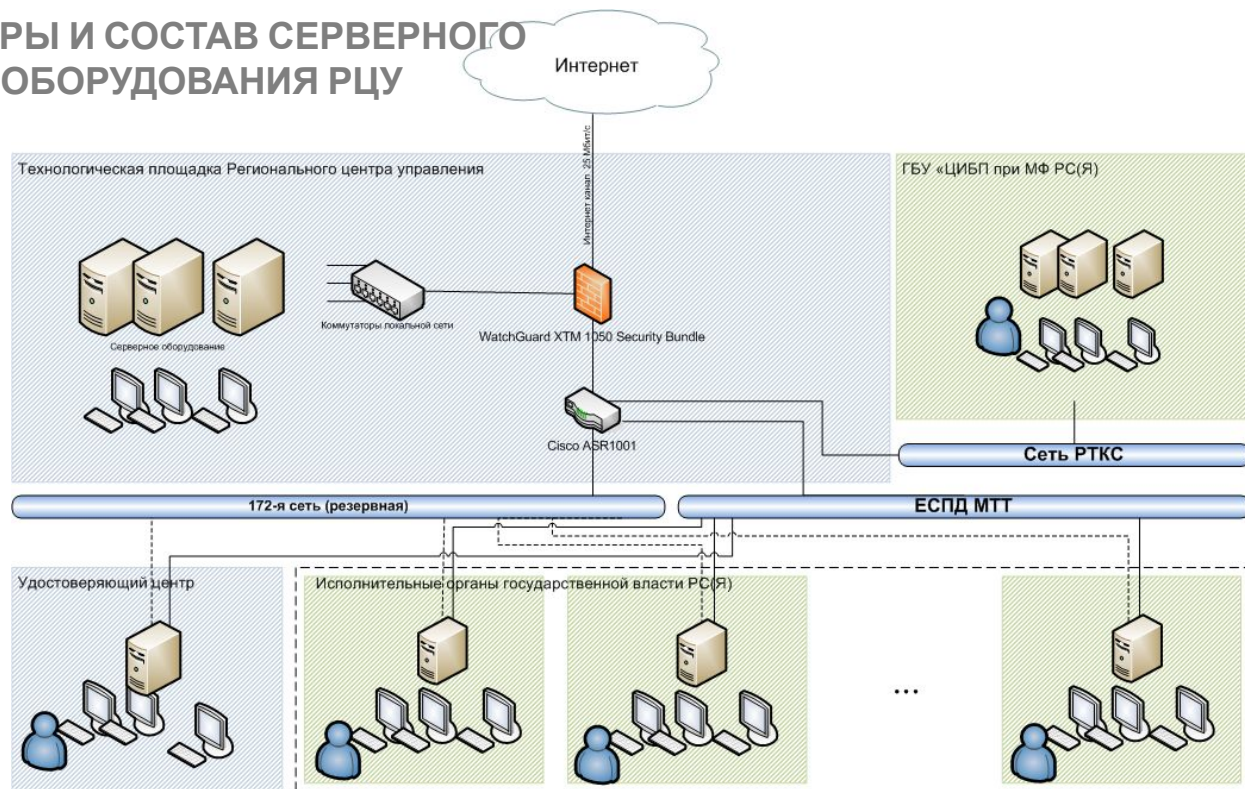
РЫ И СОСТАВ СЕРВЕРНОГО ОБОРУДОВАНИЯ РЦУ

Интернет

Интернет канал 25 Мбит/с

Технологическая площадка Регионального центра управления

ГБУ «ЦИБП при МФ РС(Я)

Серверное оборудование

Коммутаторы локальной сети

WatchGuard XTM 1050 Security Bundle

Cisco ASR1001

Сеть РТКС

172-я сеть (резервная)

ЕСПД МТТ

Удостоверяющий центр

Исполнительные органы государственной власти РС(Я)

...